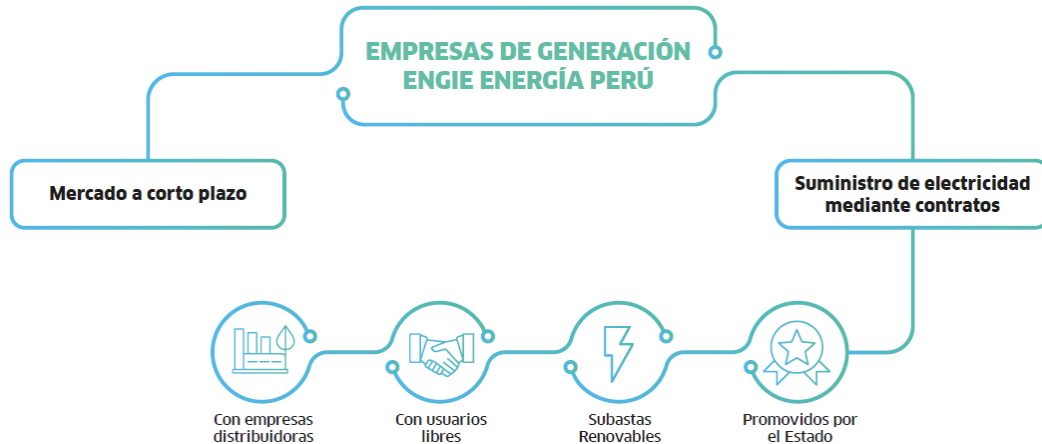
EMPRESAS DE GENERACIÓN
ENGIE ENERGÍA PERÚ

Mercado a corto plazo

Suministro de electricidad mediante contratos

Con empresas distribuidoras

Con usuarios libres

Subastas Renovables

Promovidos por el Estado